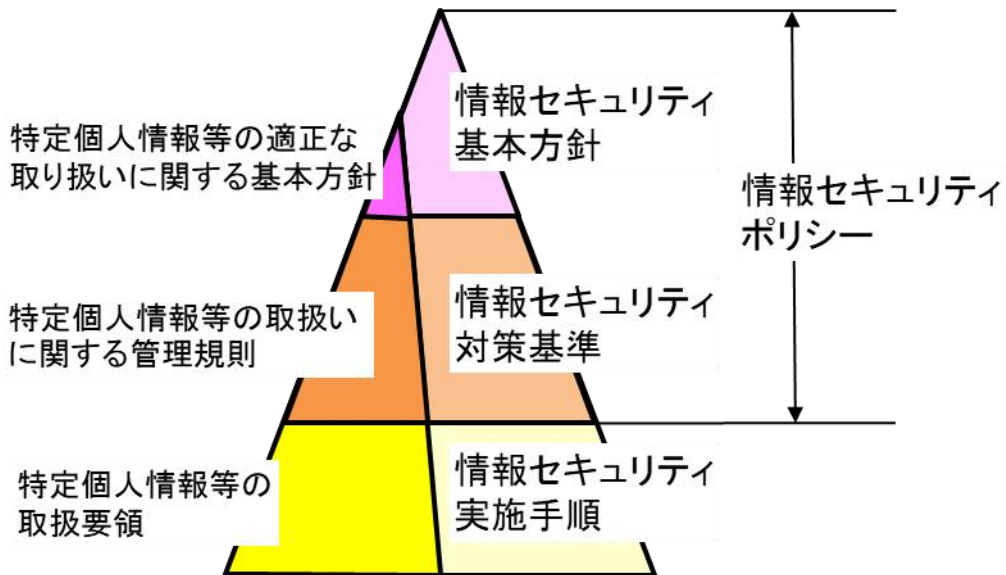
特定個人情報等の適正な取り扱いに関する基本方針

情報セキュリティ基本方針

情報セキュリティポリシー

特定個人情報等の取扱いに関する管理規則

情報セキュリティ対策基準

特定個人情報等の取扱要領

情報セキュリティ実施手順